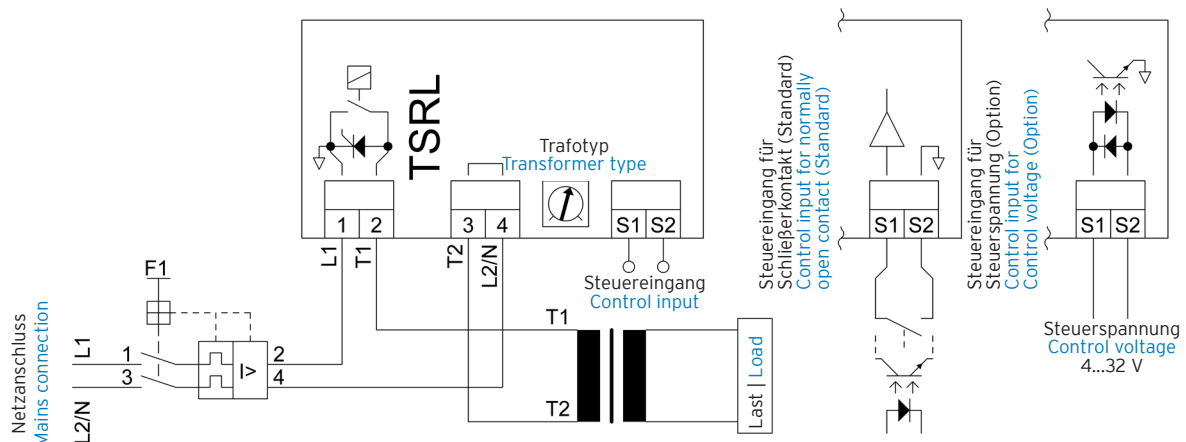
TSRL

Trafotyp
Transformer type

1 2
L1 T1

3 4
T2 L2/N

S1 S2
Steuereingang
Control input

F1

Netzanschluss
Mains connection

L1
L2/N

1 3
2 4
I>

T1
T2

Last | Load

Steuereingang für Schließerkontakt (Standard)
Control input for normally open contact (Standard)

S1 S2

Steuereingang für Steuerspannung (Option)
Control input for Control voltage (Option)

S1 S2

Steuerspannung
Control voltage
4...32 V